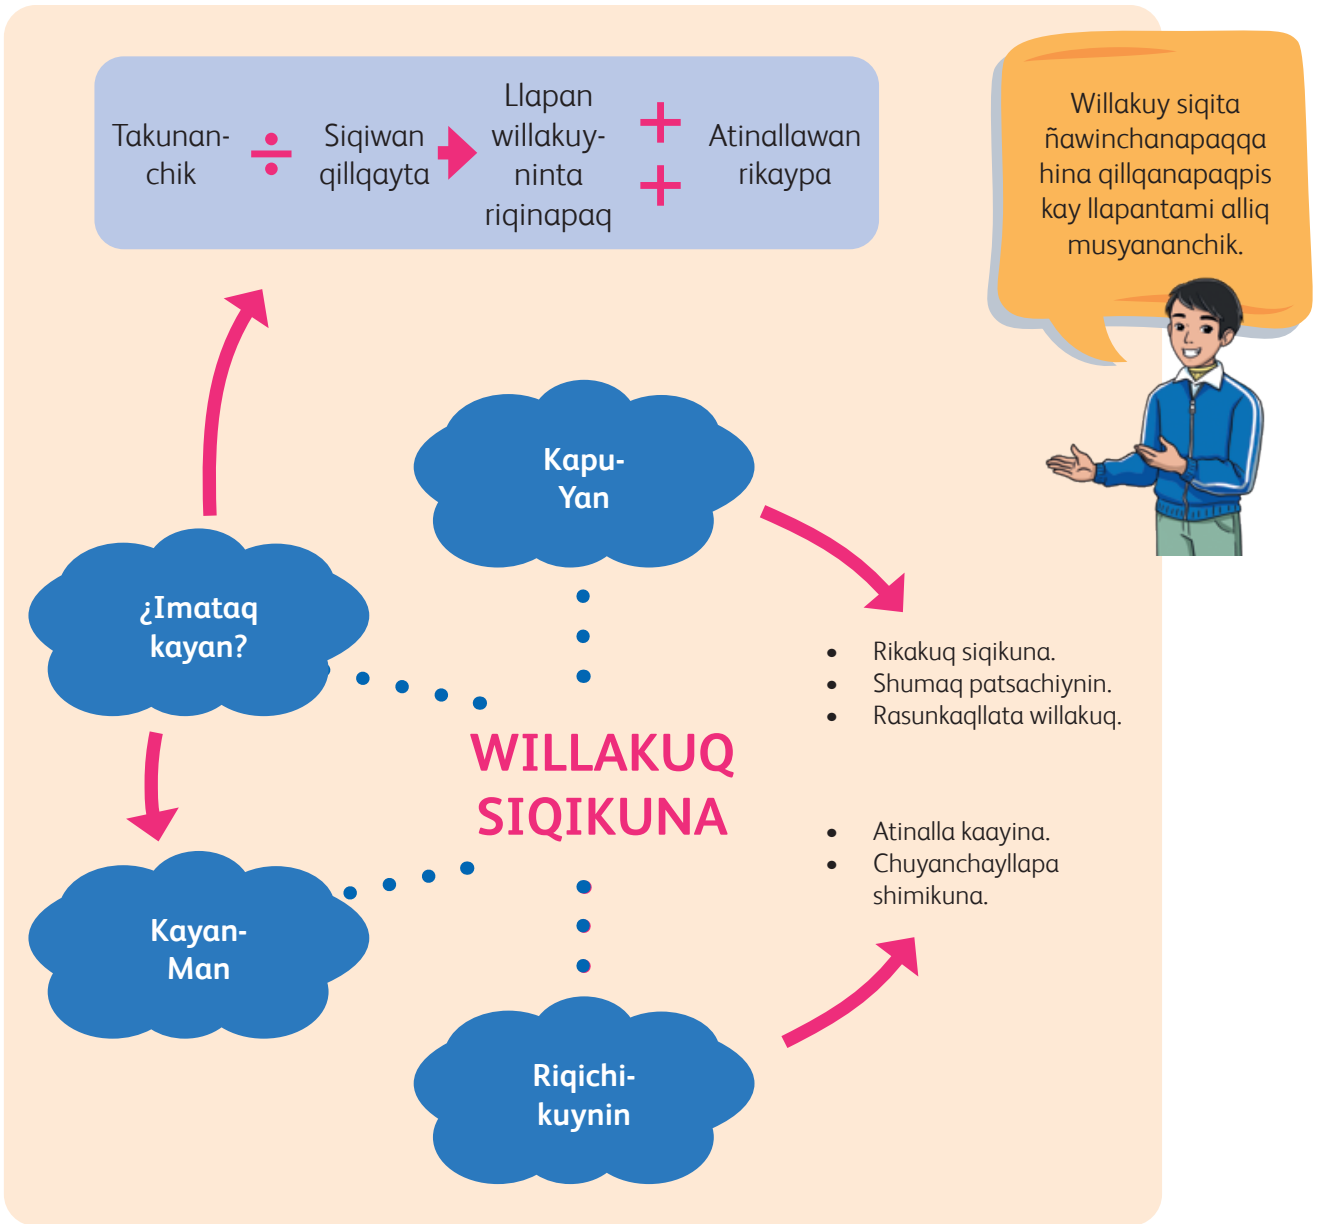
Takunanchik ÷ Siqiwan qillqayta ➔ Llapan willakuyninta riqinapaq + + Atinallawan rikaypa

Willakuy siqita ñawinchanapaqqa hina qillqanapaqpis kay llapantami alliq musyananchik.

Kapu-Yan

¿Imataq kayan?

WILLAKUQ SIQIKUNA

- Rikakuq siqikuna.
- Shumaq patsachiynin.
- Rasunkaqllata willakuq.

- Atinalla kaayina.
- Chuyanchayllapa shimikuna.

Kayan-Man

Riqichikuynin